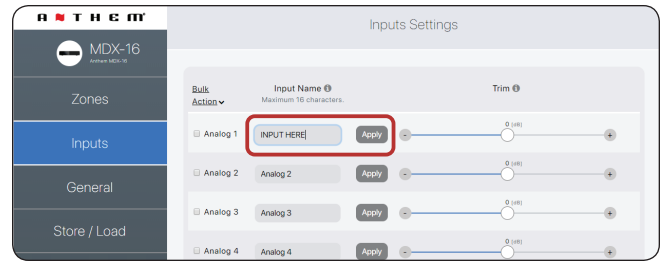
ANTHEM

MDX-16
Anthem MDX-16

Zones

Inputs

General

Store / Load

Inputs Settings

Bulk Action

Input Name
Maximum 16 characters.

Trim

Analog 1
INPUT HERE
Apply
0 (dB)
-
+

Analog 2
Analog 2
Apply
0 (dB)
-
+

Analog 3
Analog 3
Apply
0 (dB)
-
+

Analog 4
Analog 4
Apply
0 (dB)
-
+